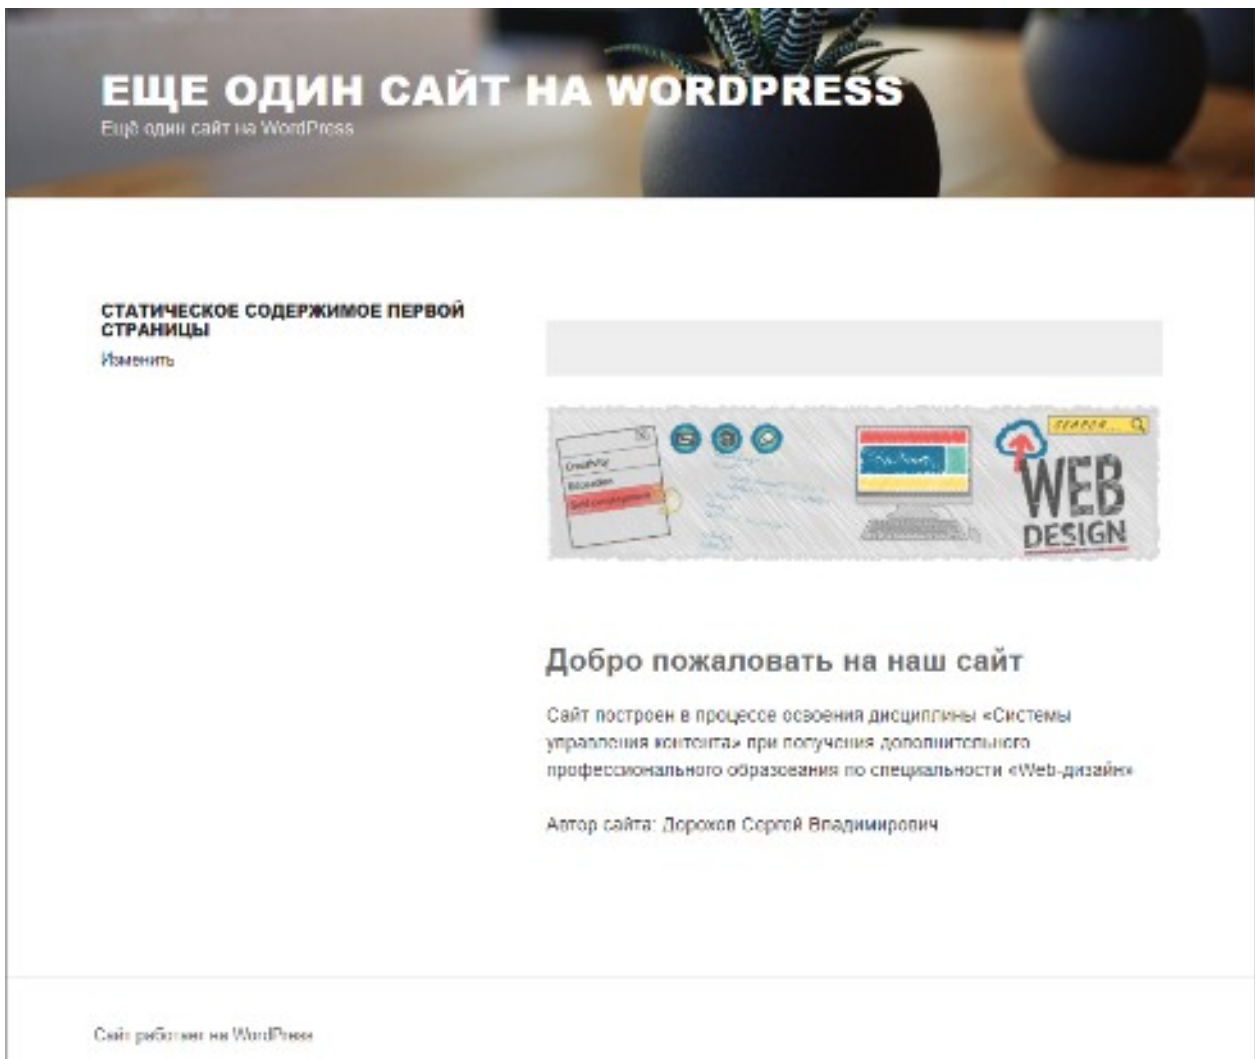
ЕЩЕ ОДИН САЙТ НА WORDPRESS
Ещё один сайт на WordPress

СТАТИЧЕСКОЕ СОДЕРЖИМОЕ ПЕРВОЙ СТРАНИЦЫ
Изменить

WEB DESIGN

Добро пожаловать на наш сайт

Сайт построен в процессе освоения дисциплины «Системы управления контента» при получении дополнительного профессионального образования по специальности «Web-дизайн»

Автор сайта: Дорохов Сергей Владимирович

Сайт работает на WordPress